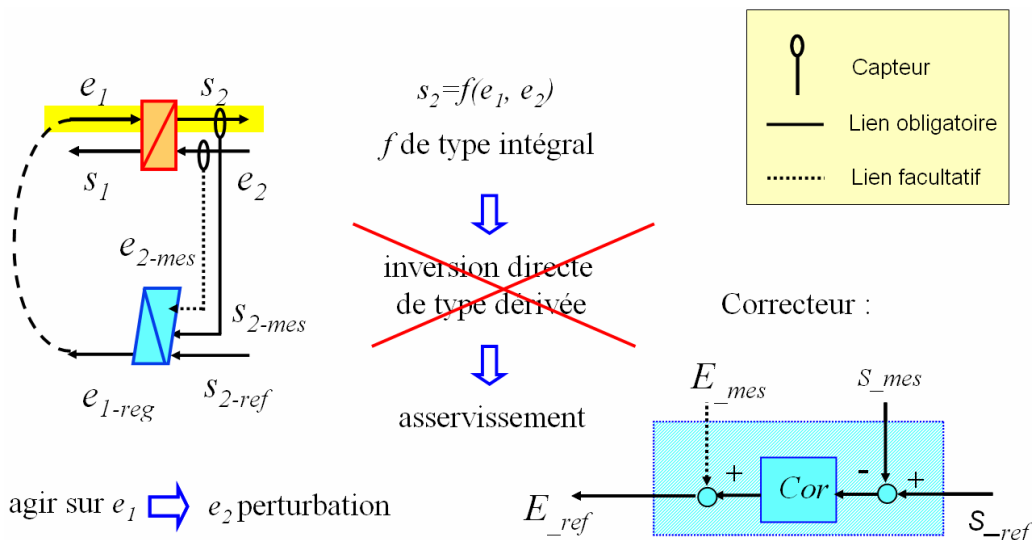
$e_1$ $s_2$

$s_1$ $e_2$

$e_{2\text{-}mes}$

$s_{2\text{-}mes}$

$e_{1\text{-}reg}$ $s_{2\text{-}ref}$

$s_2=f(e_1, e_2)$

$f$ de type intégral

inversion directe de type dérivée

asservissement

Capteur

Lien obligatoire

Lien facultatif

Correcteur :

$E\_mes$

$S\_mes$

+ Cor - +

$E\_ref$

$S\_ref$

agir sur $e_1$ $e_2$ perturbation